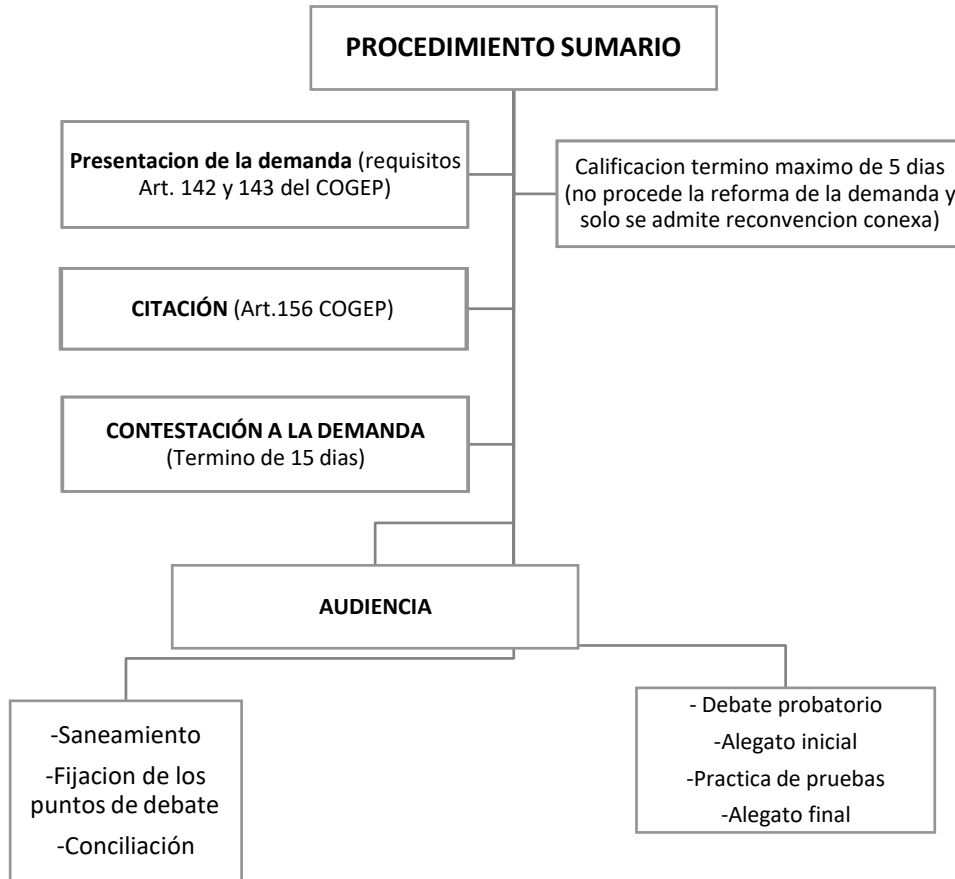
PROCEDIMIENTO SUMARIO

Presentacion de la demanda (requisitos Art. 142 y 143 del COGEP)

Calificacion termino maximo de 5 dias (no procede la reforma de la demanda y solo se admite reconvencion conexa)

CITACIÓN (Art.156 COGEP)

CONTESTACIÓN A LA DEMANDA (Termino de 15 dias)

AUDIENCIA

-Saneamiento
-Fijacion de los puntos de debate
-Conciliación

- Debate probatorio
-Alegato inicial
-Practica de pruebas
-Alegato final